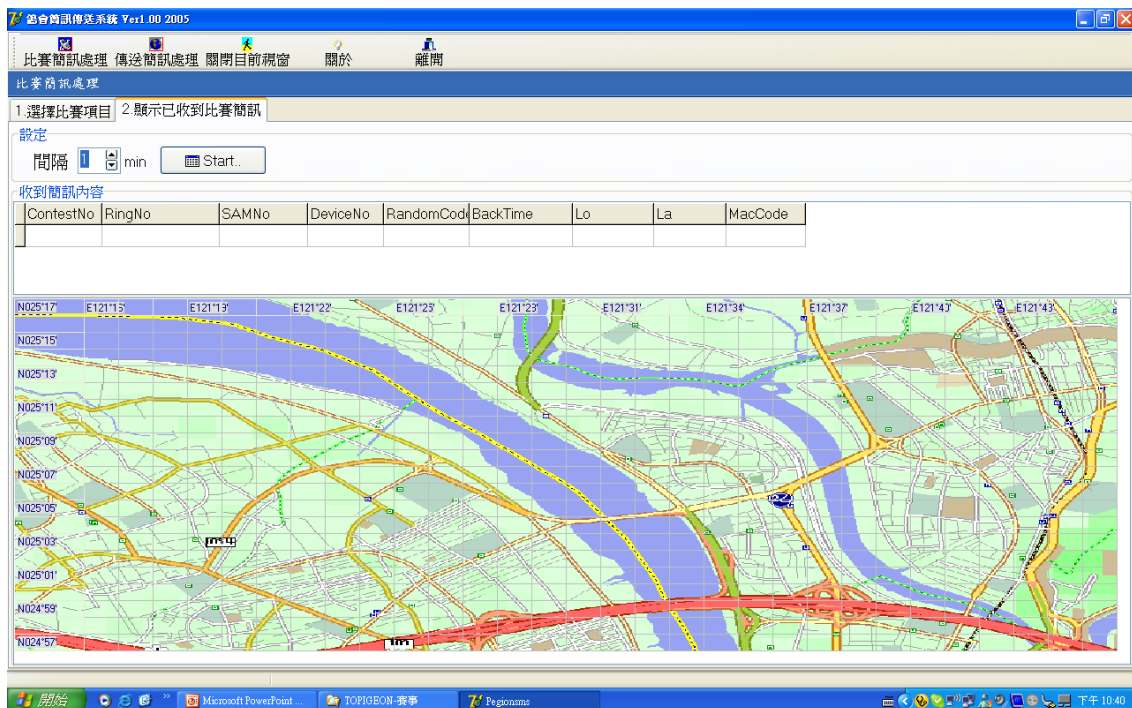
鴿會簡訊傳送系統 Ver1.00 2005

比賽簡訊處理 傳送簡訊處理 關閉目前視窗 關於 離開

比賽簡訊處理

1.選擇比賽項目 2.顯示已收到比賽簡訊

設定

間隔 1 min Start..

收到簡訊內容

| ContestNo | RingNo | SAMNo | DeviceNo | RandomCode | BackTime | Lo | La | MacCode |
|---|---|---|---|---|---|---|---|---|
| | | | | | | | | |

N025°17' E121°15' E121°13' E121°22' E121°25' E121°23' E121°31' E121°34' E121°37' E121°41' E121°43'
N025°15'
N025°13'
N025°11'
N025°09'
N025°07'
N025°05'
N025°03'
N025°01'
N024°59'
N024°57'

開始 Microsoft PowerPoint ... TOPIGEON-賽事 Pegionsms 下午 10:40